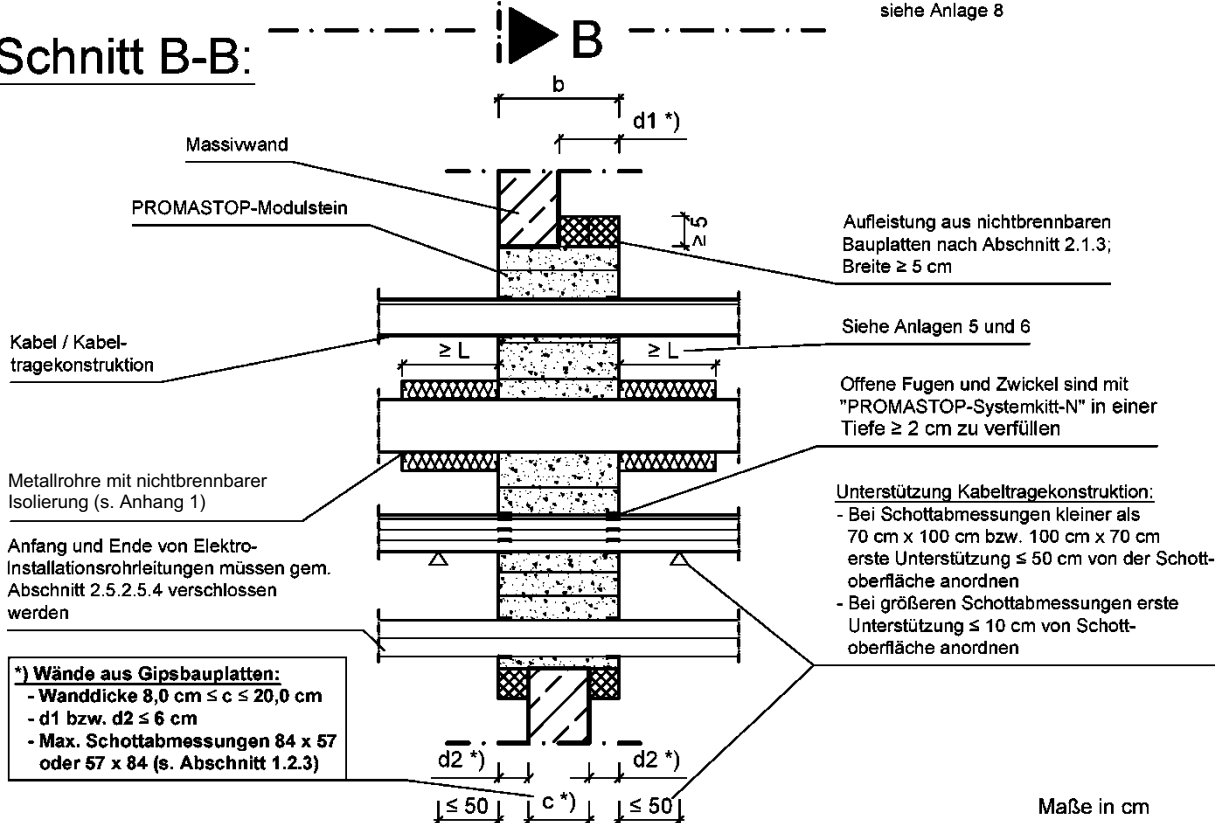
Schnitt B-B:

B

siehe Anlage 8

b

d1 *)

Massivwand

PROMASTOP-Modulstein

$\geq 5$

Aufleistung aus nichtbrennbaren Bauplatten nach Abschnitt 2.1.3; Breite ≥ 5 cm

Kabel / Kabeltragekonstruktion

Siehe Anlagen 5 und 6

≥ L

≥ L

Offene Fugen und Zwickel sind mit "PROMASTOP-Systemkitt-N" in einer Tiefe ≥ 2 cm zu verfüllen

Metallrohre mit nichtbrennbarer Isolierung (s. Anhang 1)

Unterstützung Kabeltragekonstruktion:
- Bei Schottabmessungen kleiner als 70 cm x 100 cm bzw. 100 cm x 70 cm erste Unterstützung ≤ 50 cm von der Schottoberfläche anordnen
- Bei größeren Schottabmessungen erste Unterstützung ≤ 10 cm von Schottoberfläche anordnen

Anfang und Ende von Elektro-Installationsrohrleitungen müssen gem. Abschnitt 2.5.2.5.4 verschlossen werden

*) Wände aus Gipsbauplatten:
- Wanddicke 8,0 cm ≤ c ≤ 20,0 cm
- d1 bzw. d2 ≤ 6 cm
- Max. Schottabmessungen 84 x 57 oder 57 x 84 (s. Abschnitt 1.2.3)

d2 *)

d2 *)

≤ 50

c *)

≤ 50

Maße in cm